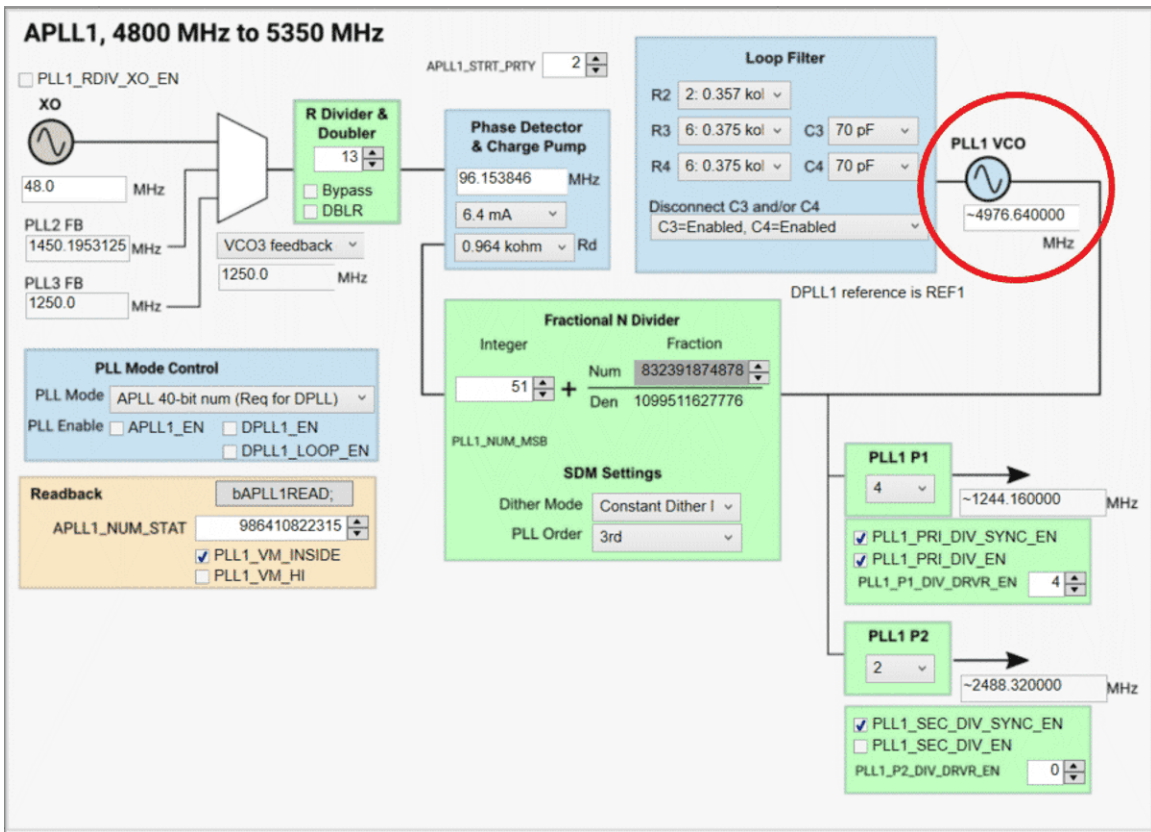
APLL1, 4800 MHz to 5350 MHz

PLL1_RDIV_XO_EN

XO

48.0 MHz

PLL2 FB
1450.1953125 MHz

PLL3 FB
1250.0 MHz

APLL1_STRT_PRTY 2

R Divider & Doubler
13
Bypass
DBLR

VCO3 feedback
1250.0 MHz

Phase Detector & Charge Pump
96.153846 MHz
6.4 mA
0.964 kohm Rd

Loop Filter
R2 2: 0.357 kol
R3 6: 0.375 kol C3 70 pF
R4 6: 0.375 kol C4 70 pF
Disconnect C3 and/or C4
C3=Enabled, C4=Enabled

PLL1 VCO
~4976.640000
MHz

DPLL1 reference is REF1

Fractional N Divider
Integer Fraction
51 + Num 832391874878
Den 1099511627776
PLL1_NUM_MSB

SDM Settings
Dither Mode Constant Dither I
PLL Order 3rd

PLL Mode Control
PLL Mode APLL 40-bit num (Req for DPLL)
PLL Enable APLL1_EN DPLL1_EN
DPLL1_LOOP_EN

Readback bAPLL1READ;
APLL1_NUM_STAT 986410822315
PLL1_VM_INSIDE
PLL1_VM_HI

PLL1 P1
4
~1244.160000 MHz
PLL1_PRI_DIV_SYNC_EN
PLL1_PRI_DIV_EN
PLL1_P1_DIV_DRVR_EN 4

PLL1 P2
2
~2488.320000 MHz
PLL1_SEC_DIV_SYNC_EN
PLL1_SEC_DIV_EN
PLL1_P2_DIV_DRVR_EN 0